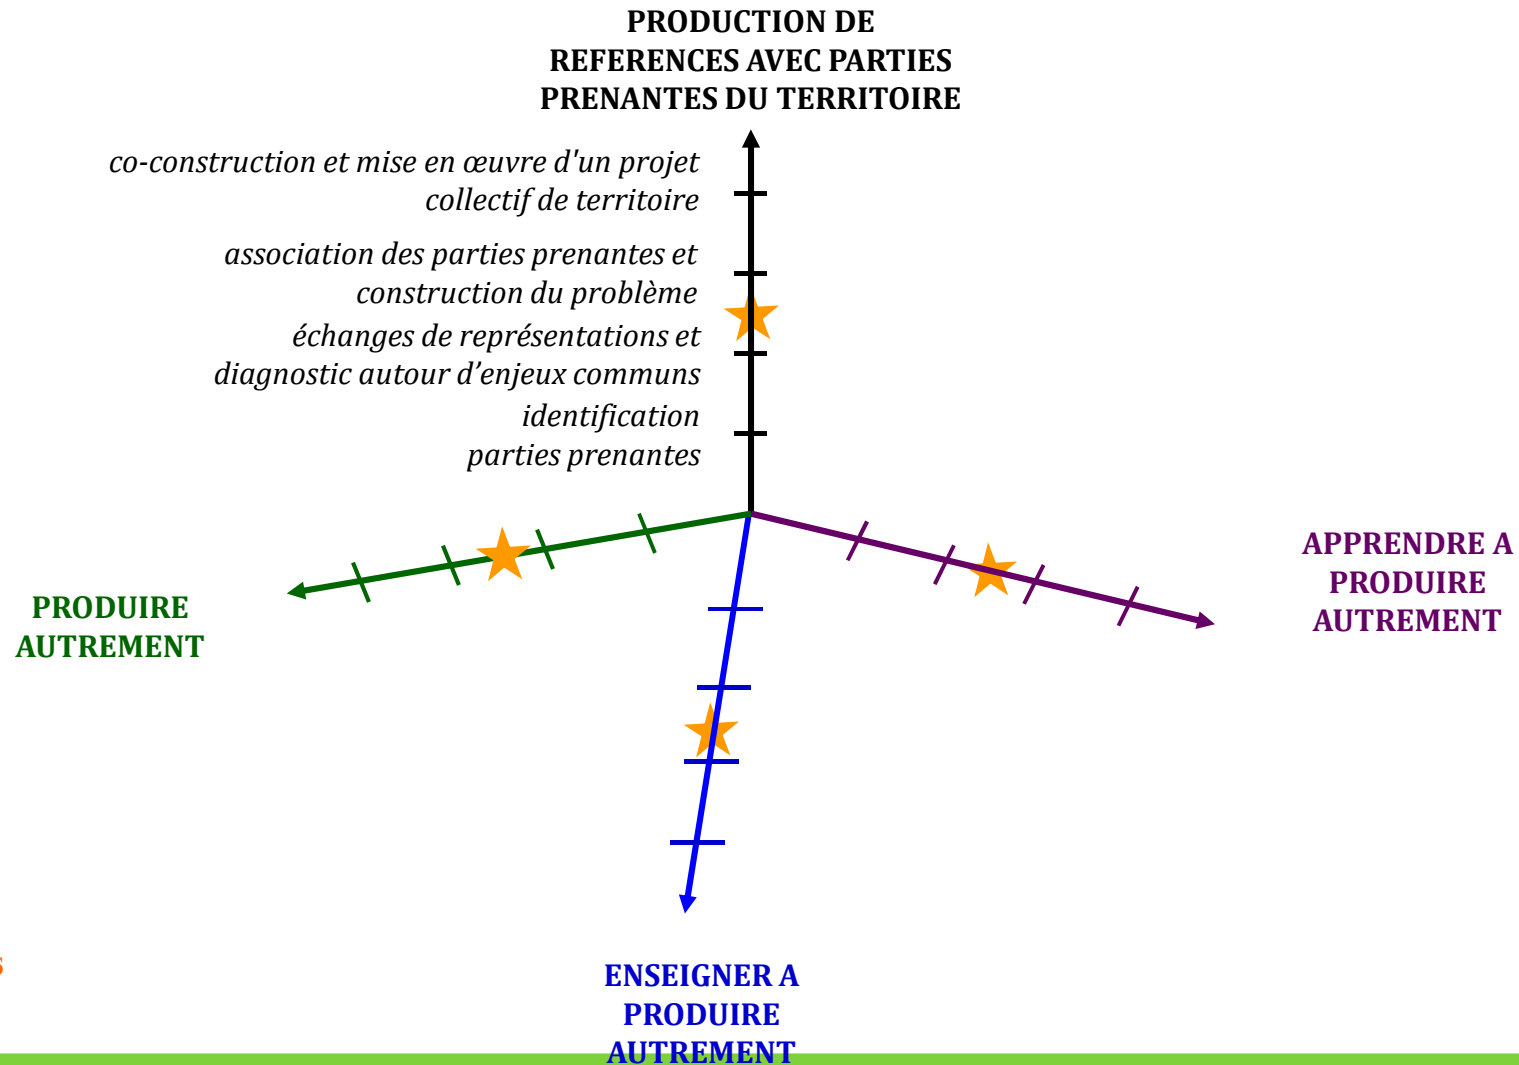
PRODUCTION DE REFERENCES AVEC PARTIES PRENANTES DU TERRITOIRE

co-construction et mise en œuvre d'un projet collectif de territoire

association des parties prenantes et construction du problème

échanges de représentations et diagnostic autour d'enjeux communs

identification parties prenantes

APPRENDRE A PRODUIRE AUTREMENT

PRODUIRE AUTREMENT

ENSEIGNER A PRODUIRE AUTREMENT